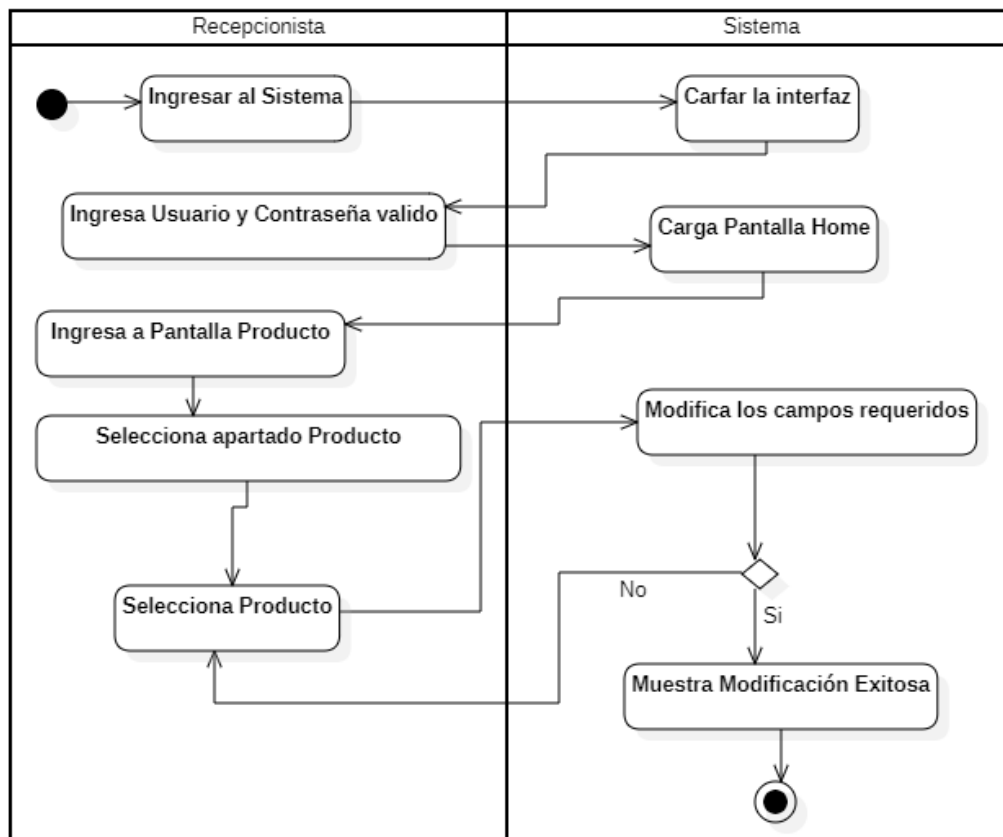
Recepcionista

Sistema

Ingresar al Sistema

Carfar la interfaz

Ingresa Usuario y Contraseña valido

Carga Pantalla Home

Ingresa a Pantalla Producto

Selecciona apartado Producto

Modifica los campos requeridos

Selecciona Producto

No

Si

Muestra Modificación Exitosa